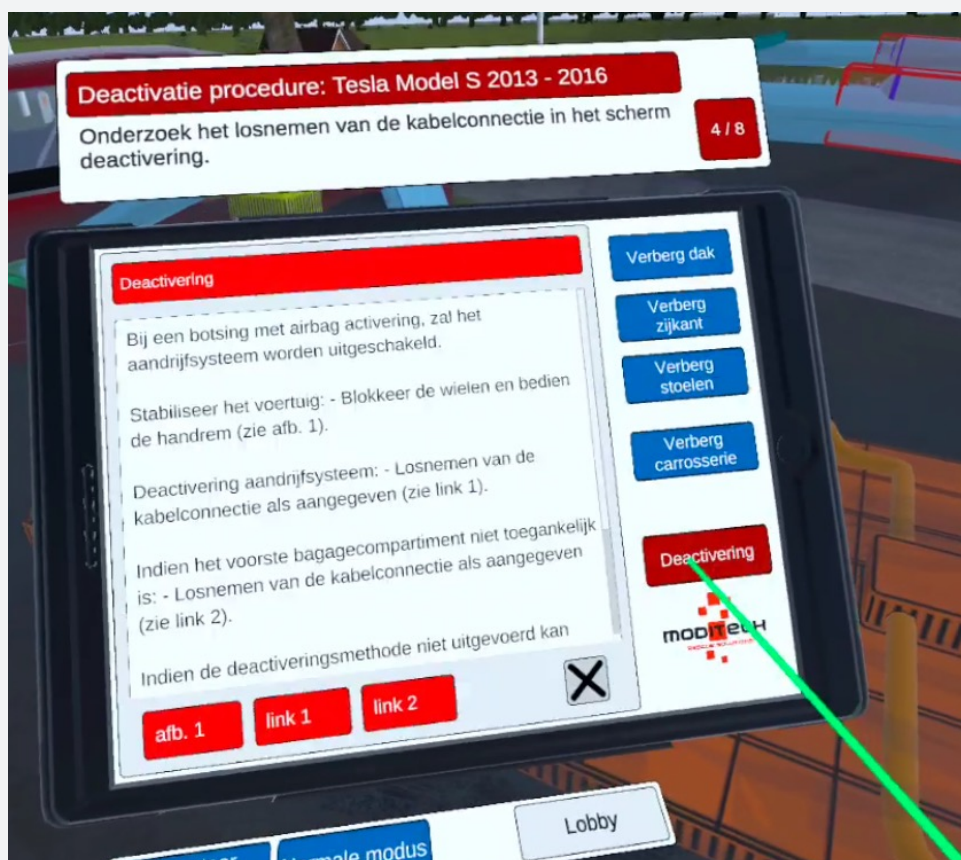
Deactivatie procedure: Tesla Model S 2013 - 2016

Onderzoek het losnemen van de kabelconnectie in het scherm deactivering.

4 / 8

Deactivering

Bij een botsing met airbag activering, zal het aandrijfsysteem worden uitgeschakeld.

Stabiliseer het voertuig: - Blokkeer de wielen en bedien de handrem (zie afb. 1).

Deactivering aandrijfsysteem: - Losnemen van de kabelconnectie als aangegeven (zie link 1).

Indien het voorste bagagecompartiment niet toegankelijk is: - Losnemen van de kabelconnectie als aangegeven (zie link 2).

Indien de deactiveringsmethode niet uitgevoerd kan

afb. 1

link 1

link 2

Verberg dak

Verberg zijkant

Verberg stoelen

Verberg carrosserie

Deactivering

MODITECH

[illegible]

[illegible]male modus

Lobby